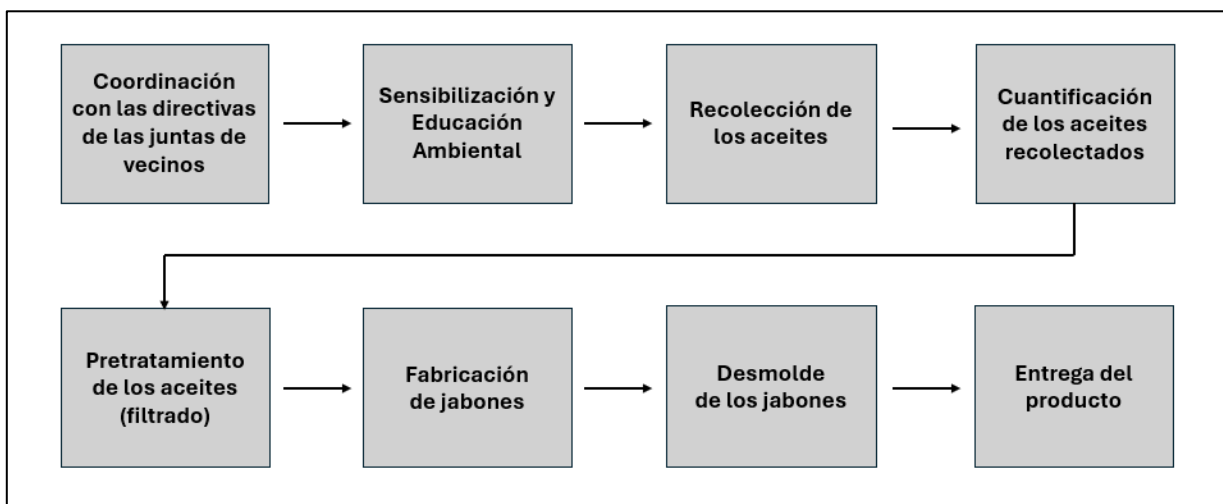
Coordinación con las directivas de las juntas de vecinos

Sensibilización y Educación Ambiental

Recolección de los aceites

Cuantificación de los aceites recolectados

Pretratamiento de los aceites (filtrado)

Fabricación de jabones

Desmolde de los jabones

Entrega del producto